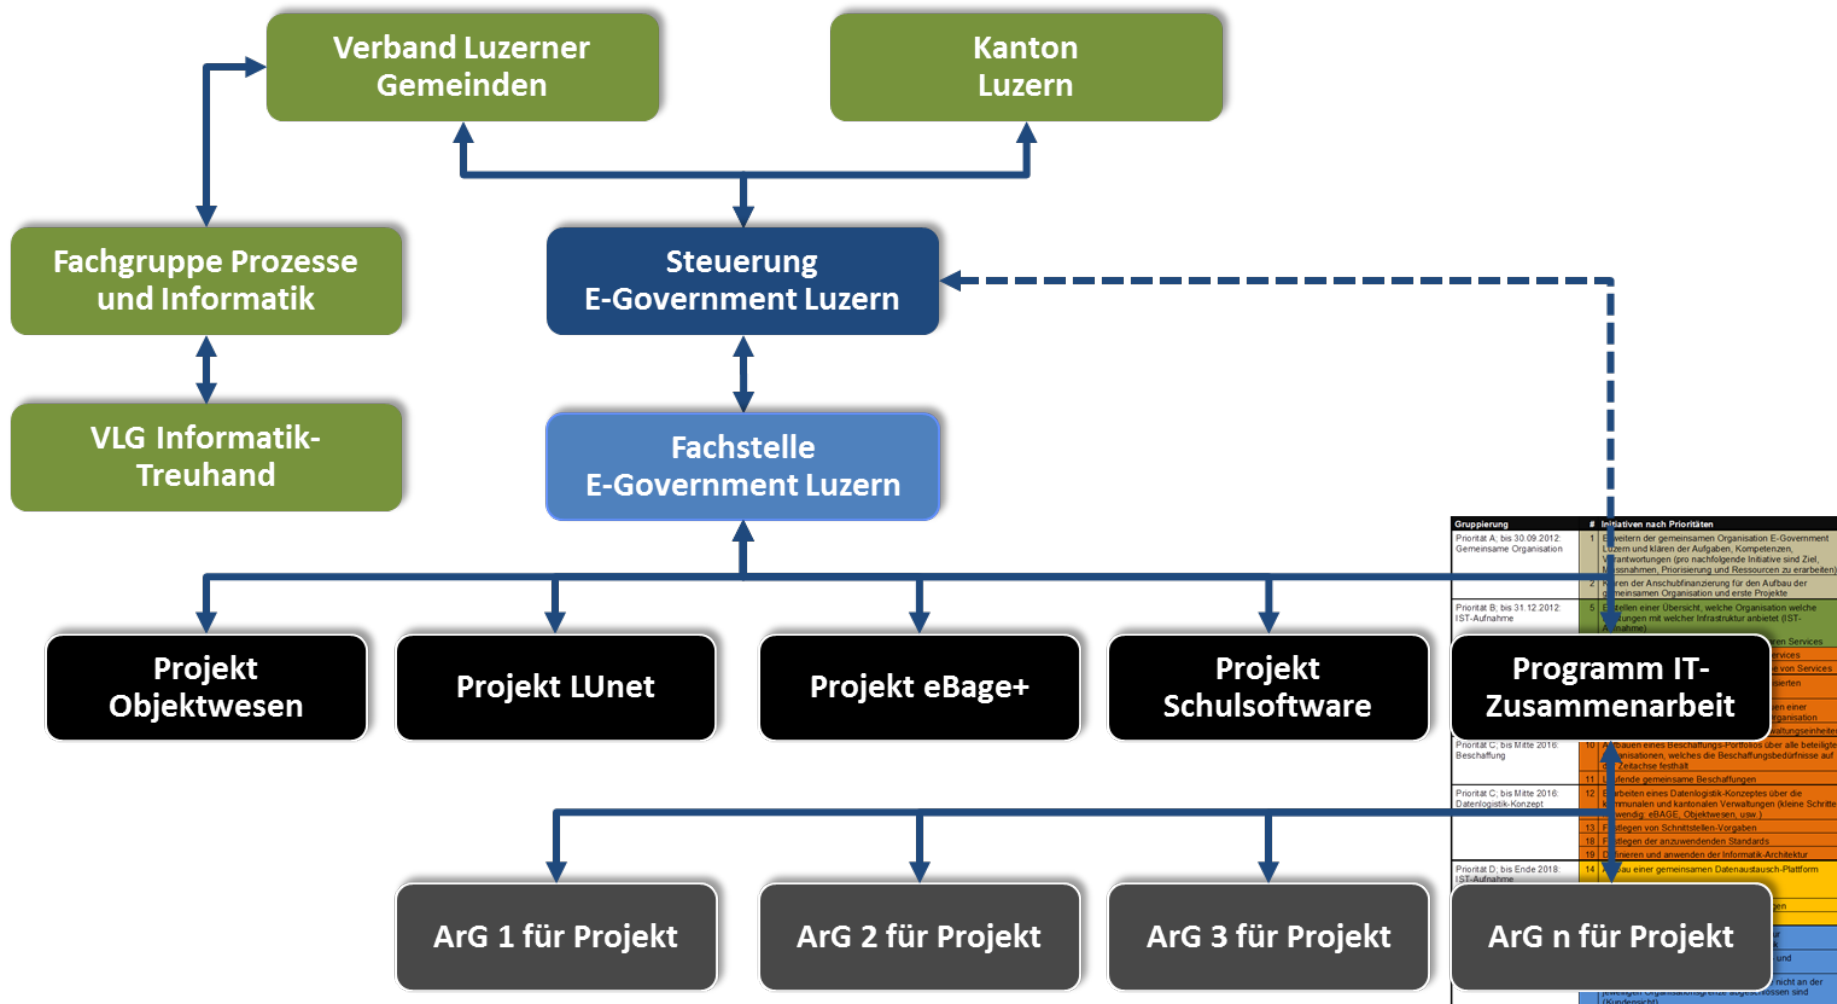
Verband Luzerner Gemeinden

Kanton Luzern

Fachgruppe Prozesse und Informatik

Steuerung E-Government Luzern

VLG Informatik-Treuhand

Fachstelle E-Government Luzern

Projekt Objektwesen

Projekt LUnet

Projekt eBage+

Projekt Schulsoftware

Programm IT-Zusammenarbeit

ArG 1 für Projekt

ArG 2 für Projekt

ArG 3 für Projekt

ArG n für Projekt

| Gruppierung | # | Initiativen nach Prioritäten |
|---|---|---|
| Priorität A; bis 30.09.2012: Gemeinsame Organisation | 1 | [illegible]weitern der gemeinsamen Organisation E-Government Luzern und klären der Aufgaben, Kompetenzen, Verantwortungen (pro nachfolgende Initiative sind Ziel, Massnahmen, Priorisierung und Ressourcen zu erarbeiten) |
| | 2 | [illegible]ren der Anschubfinanzierung für den Aufbau der gemeinsamen Organisation und erste Projekte |
| Priorität B; bis 31.12.2012: IST-Aufnahme | 5 | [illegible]stellen einer Übersicht, welche Organisation welche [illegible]ungen mit welcher Infrastruktur anbietet (IST-Aufnahme) |
| Priorität C; bis Mitte 2016: Beschaffung | 10 | Aufbauen eines Beschaffungs-Portfolios über alle beteiligte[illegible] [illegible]nisationen, welches die Beschaffungsbedürfnisse auf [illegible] Zeitachse festhält |
| | 11 | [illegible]fende gemeinsame Beschaffungen |
| Priorität C; bis Mitte 2016: Datenlogistik-Konzept | 12 | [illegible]arbeiten eines Datenlogistik-Konzeptes über die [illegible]mmunalen und kantonalen Verwaltungen (kleine Schritte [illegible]wendig: eBAGE, Objektwesen, usw.) |
| | 13 | F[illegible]tlegen von Schnittstellen-Vorgaben |
| | 18 | F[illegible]tlegen der anzuwendenden Standards |
| | 19 | D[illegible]nieren und anwenden der Informatik-Architektur |
| Priorität D; bis Ende 2018: IST-Aufnahme | 14 | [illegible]bau einer gemeinsamen Datenaustausch-Plattform |